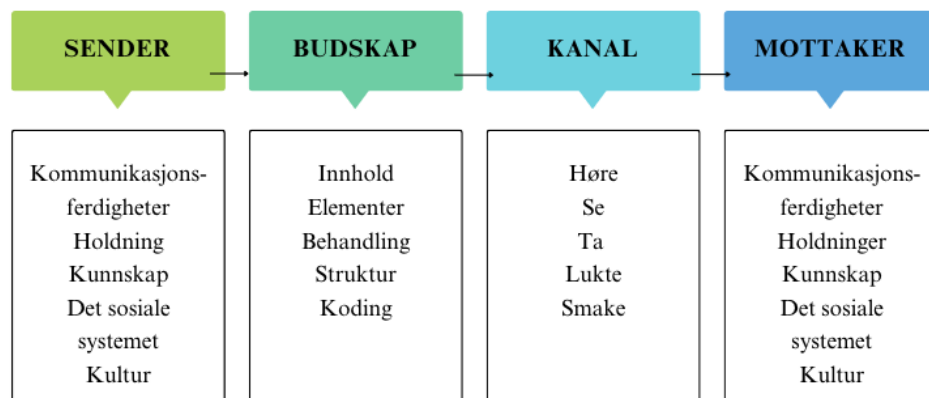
SENDER

BUDSKAP

KANAL

MOTTAKER

Kommunikasjonsferdigheter
Holdning
Kunnskap
Det sosiale systemet
Kultur

Innhold
Elementer
Behandling
Struktur
Koding

Høre
Se
Ta
Lukte
Smake

Kommunikasjonsferdigheter
Holdninger
Kunnskap
Det sosiale systemet
Kultur